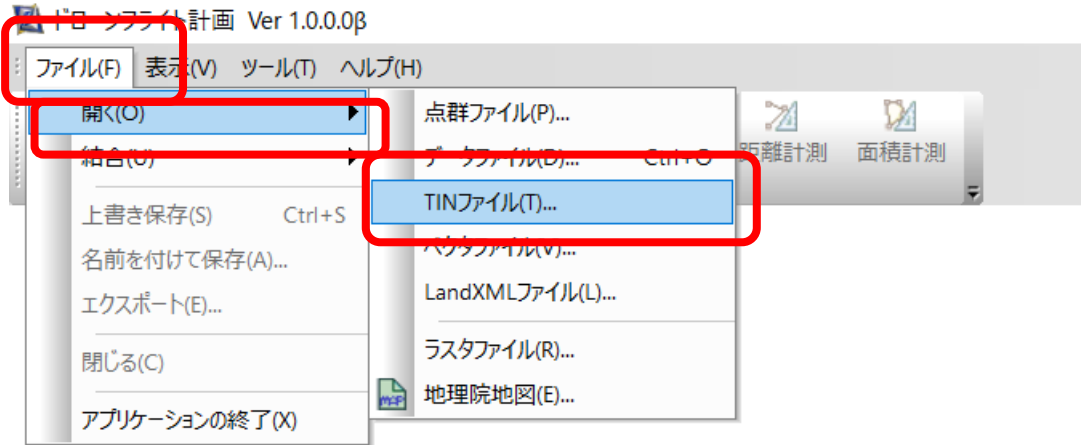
ドローンフライト計画 Ver 1.0.0.0β

ファイル(F) 表示(V) ツール(T) ヘルプ(H)

開く(O)
結合(U)
上書き保存(S) Ctrl+S
名前を付けて保存(A)...
エクスポート(E)...
閉じる(C)
アプリケーションの終了(X)

点群ファイル(P)...
データファイル(D)... Ctrl+O
TINファイル(T)...
ベクタファイル(V)...
LandXMLファイル(L)...
ラスタファイル(R)...
地理院地図(E)...

距離計測 面積計測